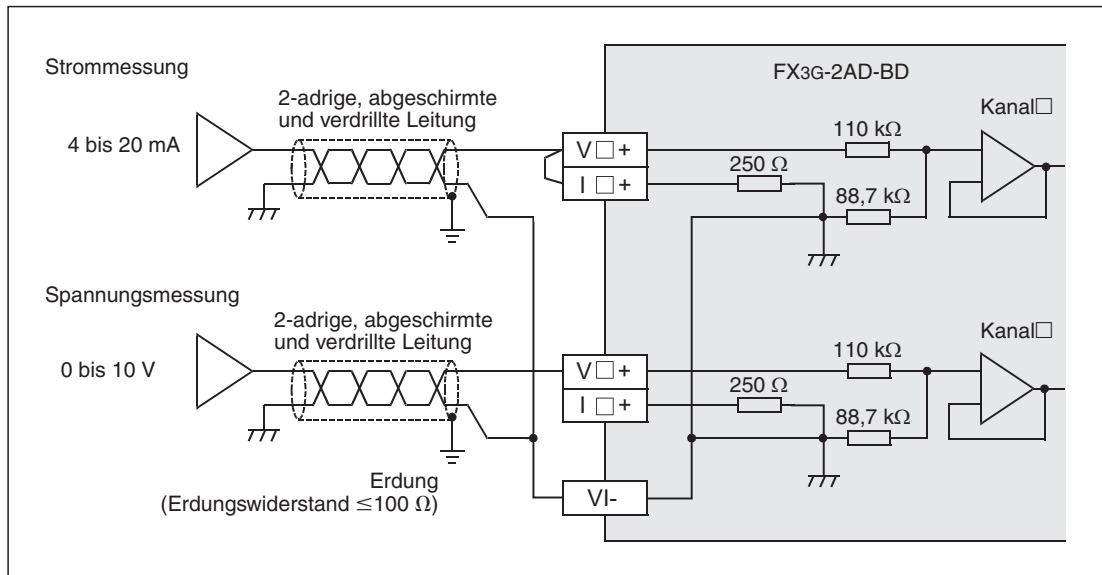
Strommessung

2-adrige, abgeschirmte und verdrillte Leitung

4 bis 20 mA

FX3G-2AD-BD

Kanal□

V□+

I□+

110 kΩ

250 Ω

88,7 kΩ

Spannungsmessung

2-adrige, abgeschirmte und verdrillte Leitung

0 bis 10 V

Kanal□

V□+

I□+

110 kΩ

250 Ω

88,7 kΩ

Erdung
(Erdungswiderstand $\leq$100 Ω)

VI-